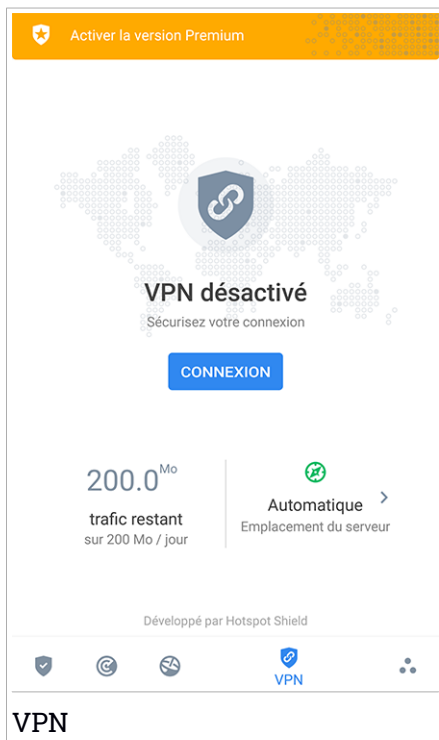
Activer la version Premium

VPN désactivé
Sécurisez votre connexion

CONNEXION

200.0$^{Mo}$
trafic restant
sur 200 Mo / jour

Automatique
Emplacement du serveur

Développé par Hotspot Shield

VPN

VPN